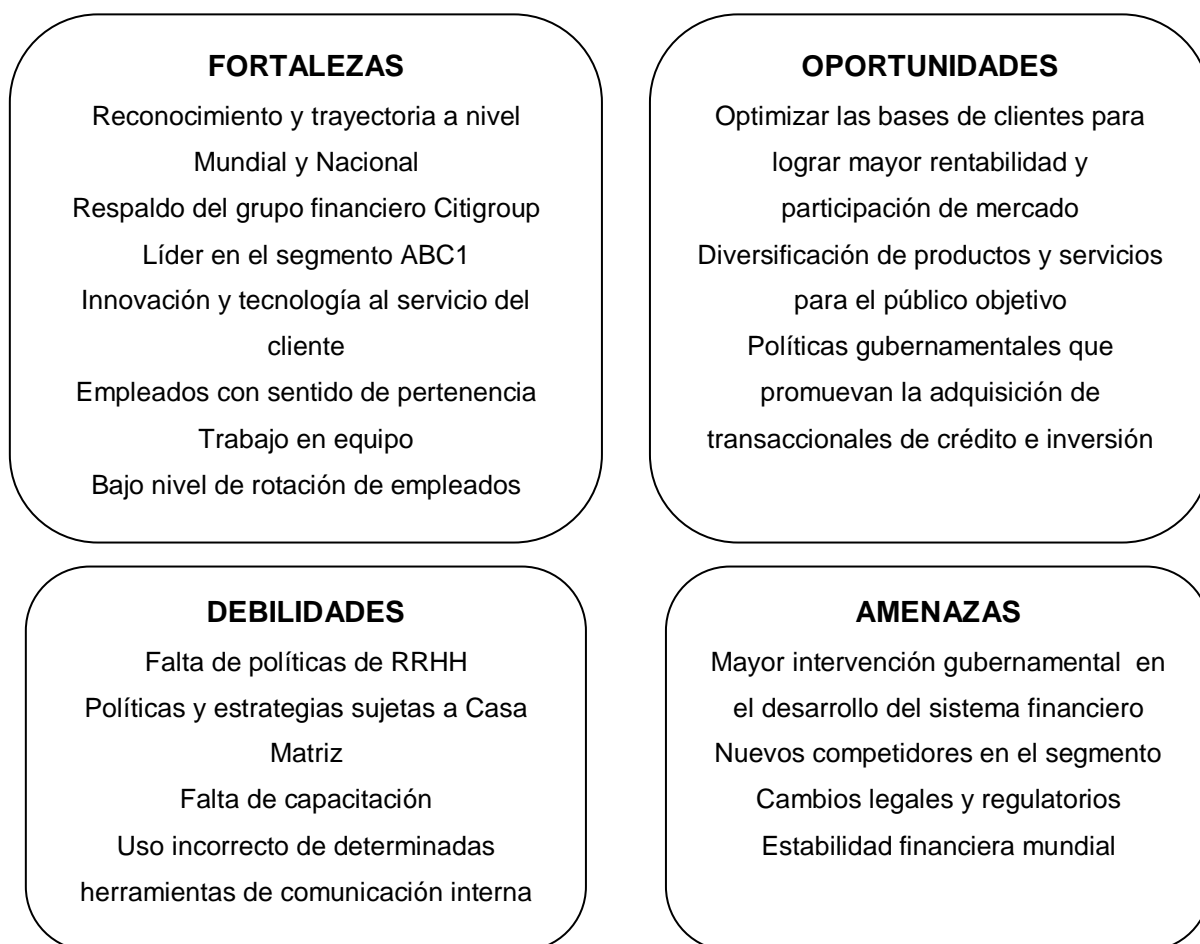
FORTALEZAS

Reconocimiento y trayectoria a nivel Mundial y Nacional
Respaldo del grupo financiero Citigroup
Líder en el segmento ABC1
Innovación y tecnología al servicio del cliente
Empleados con sentido de pertenencia
Trabajo en equipo
Bajo nivel de rotación de empleados

OPORTUNIDADES

Optimizar las bases de clientes para lograr mayor rentabilidad y participación de mercado
Diversificación de productos y servicios para el público objetivo
Políticas gubernamentales que promuevan la adquisición de transaccionales de crédito e inversión

DEBILIDADES

Falta de políticas de RRHH
Políticas y estrategias sujetas a Casa Matriz
Falta de capacitación
Uso incorrecto de determinadas herramientas de comunicación interna

AMENAZAS

Mayor intervención gubernamental en el desarrollo del sistema financiero
Nuevos competidores en el segmento
Cambios legales y regulatorios
Estabilidad financiera mundial